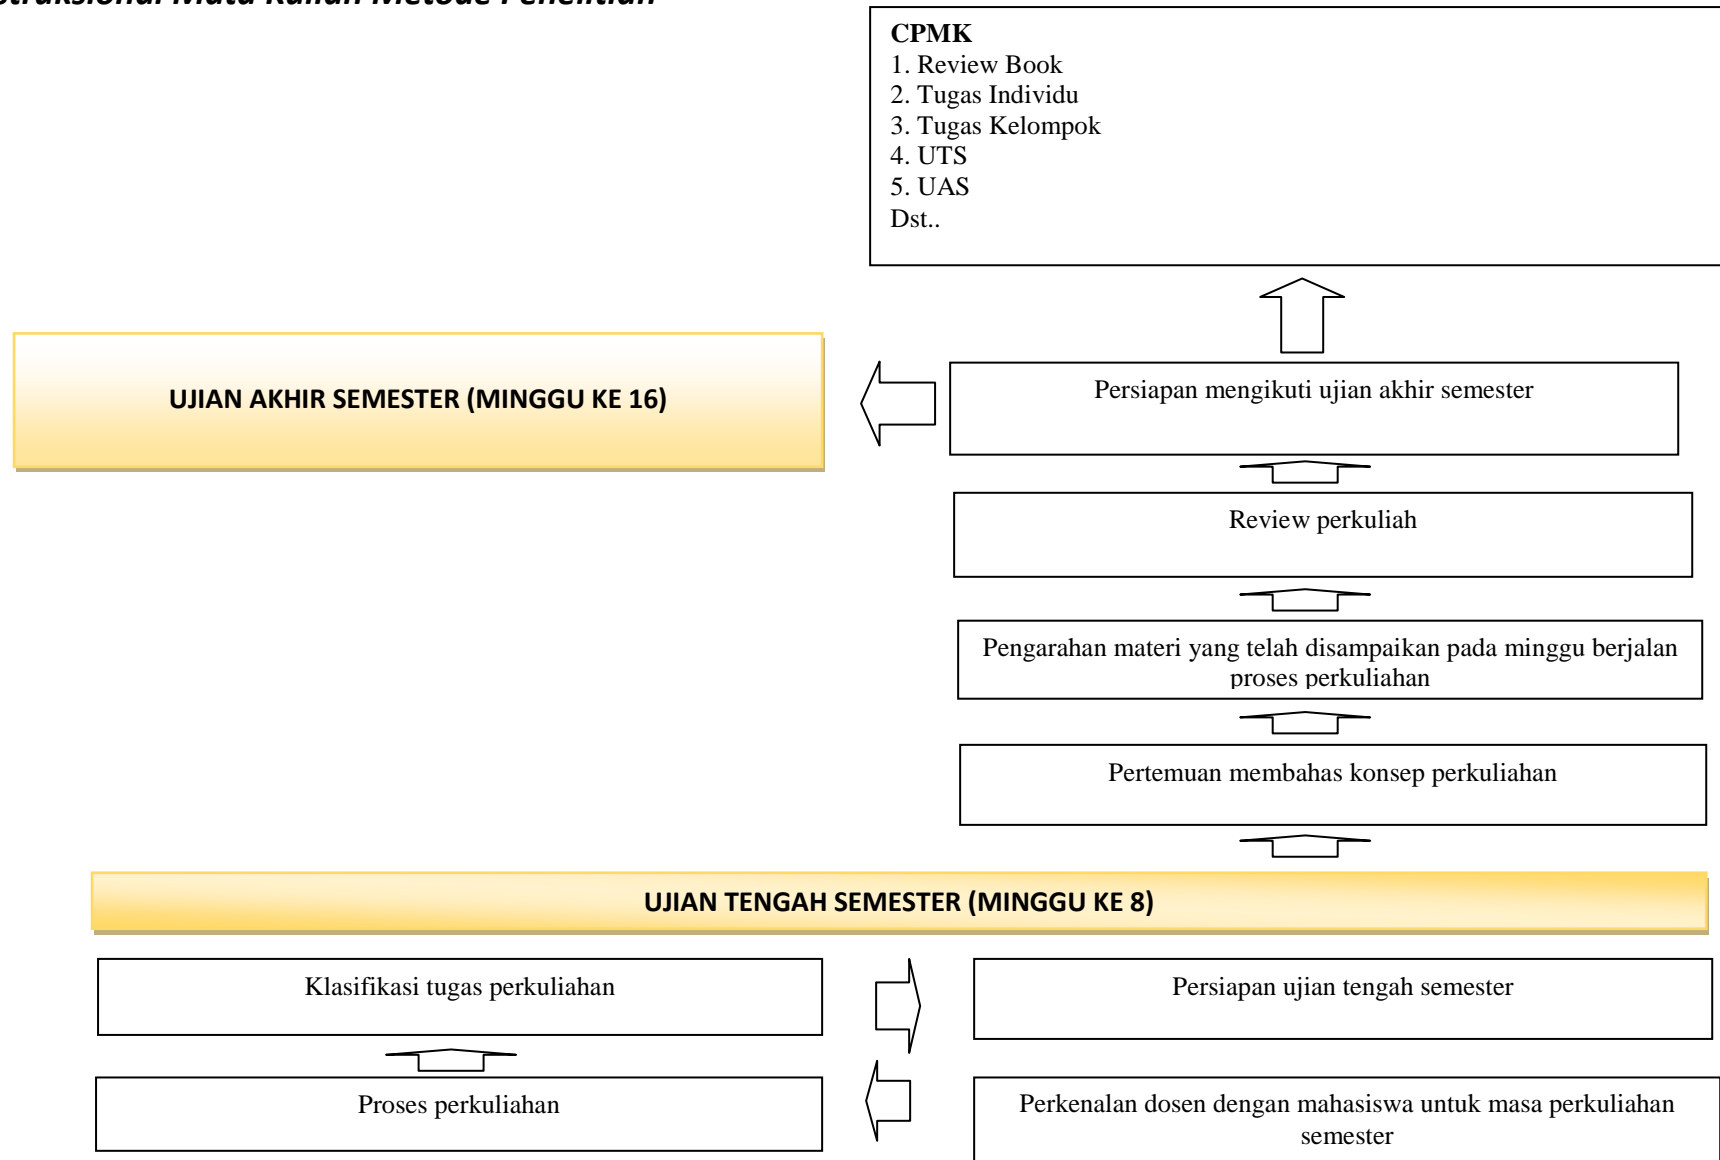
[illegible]truksional Mata Kuliah Metode Penelitian

CPMK
1. Review Book
2. Tugas Individu
3. Tugas Kelompok
4. UTS
5. UAS
Dst..

UJIAN AKHIR SEMESTER (MINGGU KE 16)

Persiapan mengikuti ujian akhir semester

Review perkuliah

Pengarahan materi yang telah disampaikan pada minggu berjalan proses perkuliahan

Pertemuan membahas konsep perkuliahan

UJIAN TENGAH SEMESTER (MINGGU KE 8)

Klasifikasi tugas perkuliahan

Persiapan ujian tengah semester

Proses perkuliahan

Perkenalan dosen dengan mahasiswa untuk masa perkuliahan semester